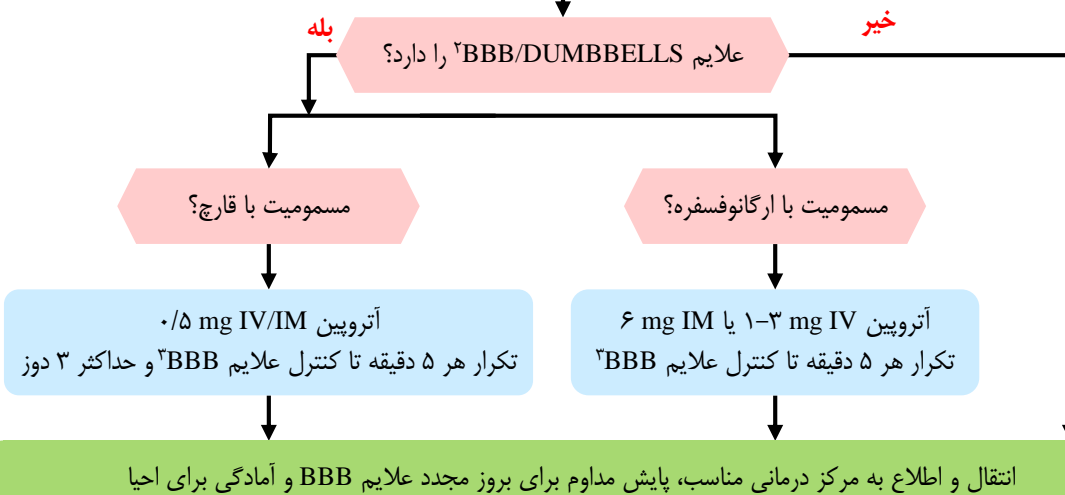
بله

خیر

علایم BBB/DUMBBELLS$^۲$ را دارد؟

مسمومیت با قارچ؟

مسمومیت با ارگانوفسفره؟

آتروپین ۰/۵ mg IV/IM
تکرار هر ۵ دقیقه تا کنترل علایم BBB$^۳$ و حداکثر ۳ دوز

آتروپین ۳–۱ mg IV یا ۶ mg IM
تکرار هر ۵ دقیقه تا کنترل علایم BBB$^۳$

انتقال و اطلاع به مرکز درمانی مناسب، پایش مداوم برای بروز مجدد علایم BBB و آمادگی برای احیا